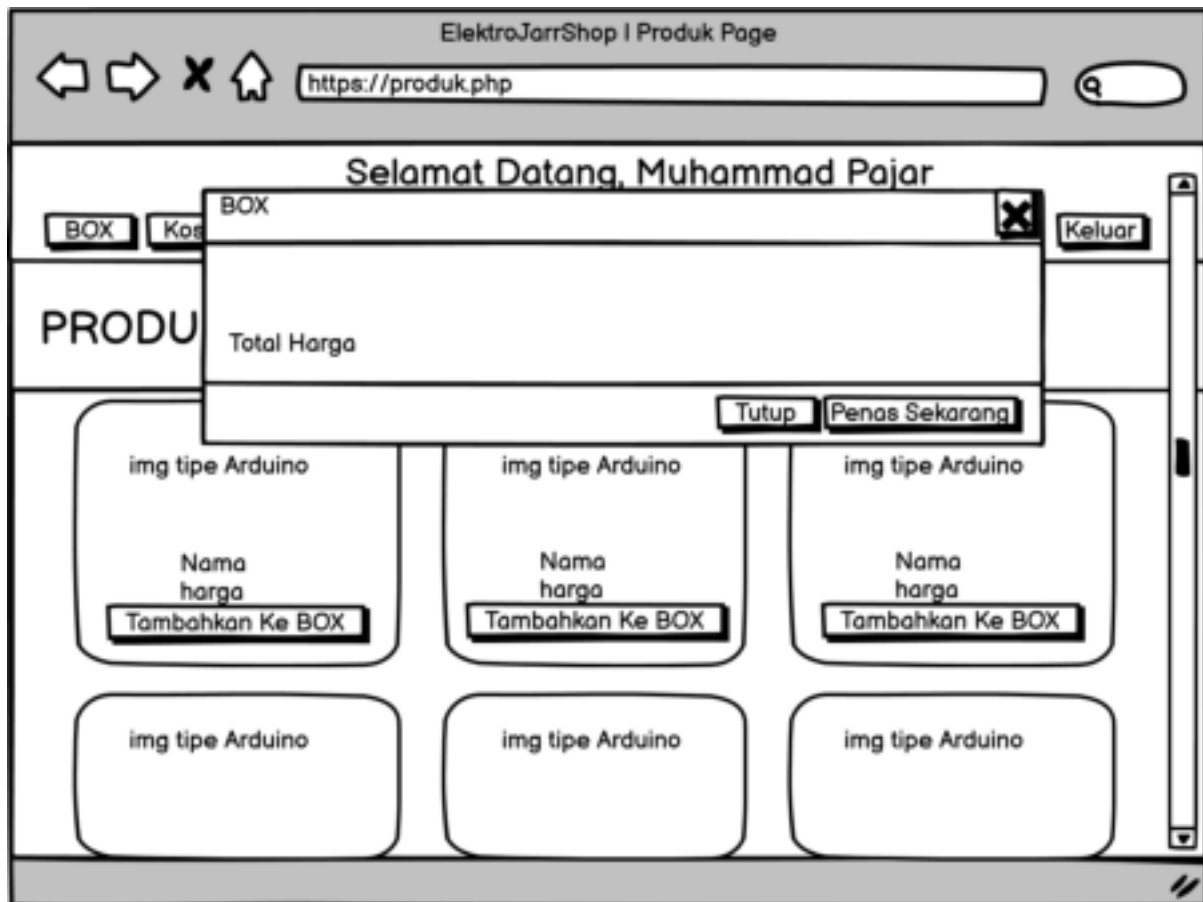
ElektroJarrShop I Produk Page

https://produk.php

Selamat Datang, Muhammad Pajar

BOX Kos

Keluar

PRODU

BOX

Total Harga

Tutup Penas Sekarang

img tipe Arduino

Nama
harga
Tambahkan Ke BOX

img tipe Arduino

Nama
harga
Tambahkan Ke BOX

img tipe Arduino

Nama
harga
Tambahkan Ke BOX

img tipe Arduino

img tipe Arduino

img tipe Arduino